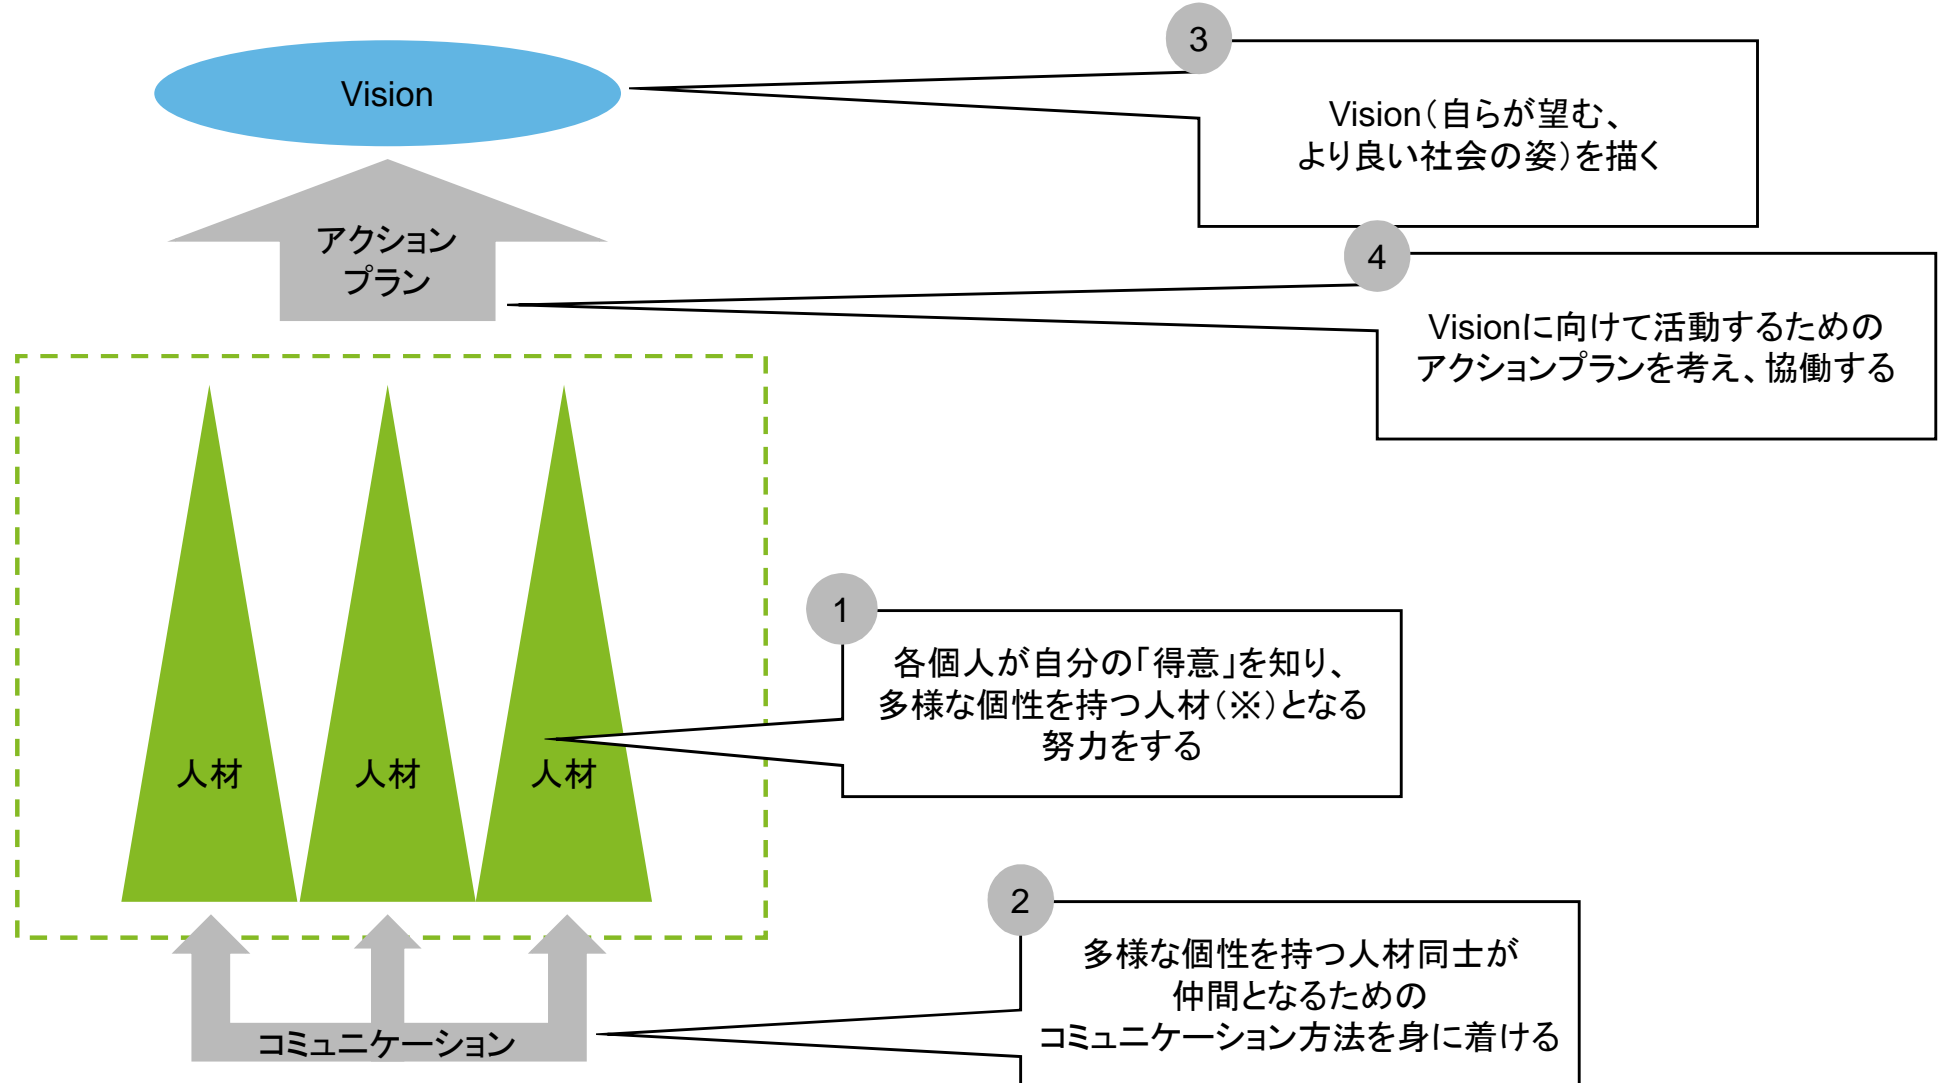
Vision

3

Vision(自らが望む、
より良い社会の姿)を描く

アクション
プラン

4

Visionに向けて活動するための
アクションプランを考え、協働する

人材

人材

人材

1

各個人が自分の「得意」を知り、
多様な個性を持つ人材(※)となる
努力をする

2

多様な個性を持つ人材同士が
仲間となるための
コミュニケーション方法を身に着ける

コミュニケーション